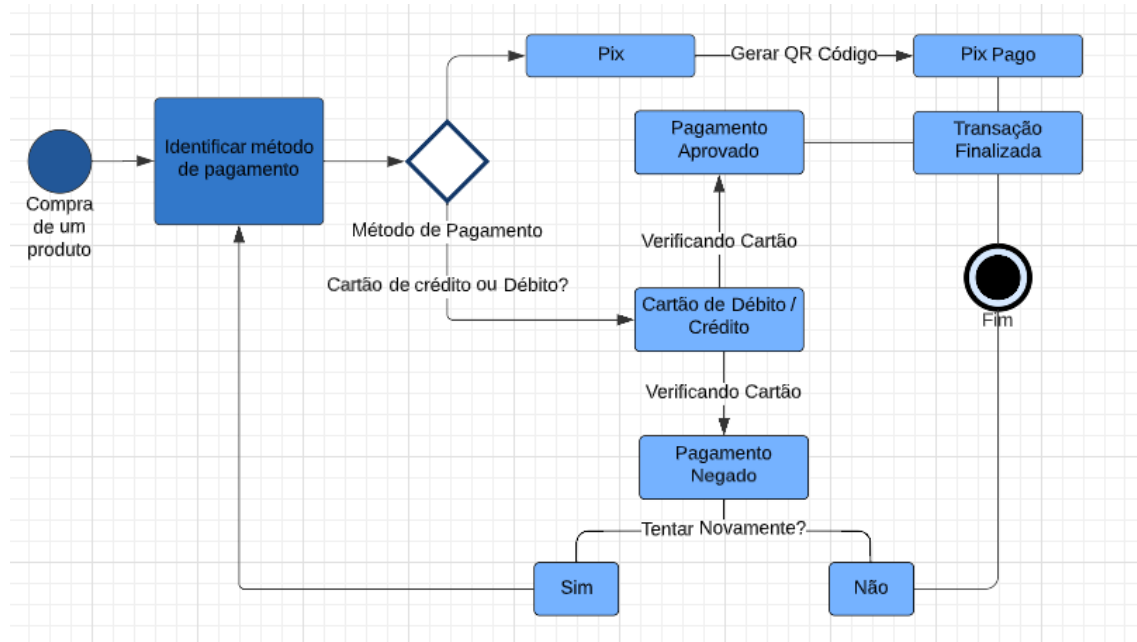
Compra de um produto

Identificar método de pagamento

Método de Pagamento

Pix

Gerar QR Código

Pix Pago

Pagamento Aprovado

Transação Finalizada

Verificando Cartão

Cartão de crédito ou Débito?

Cartão de Débito / Crédito

Fim

Verificando Cartão

Pagamento Negado

Tentar Novamente?

Sim

Não